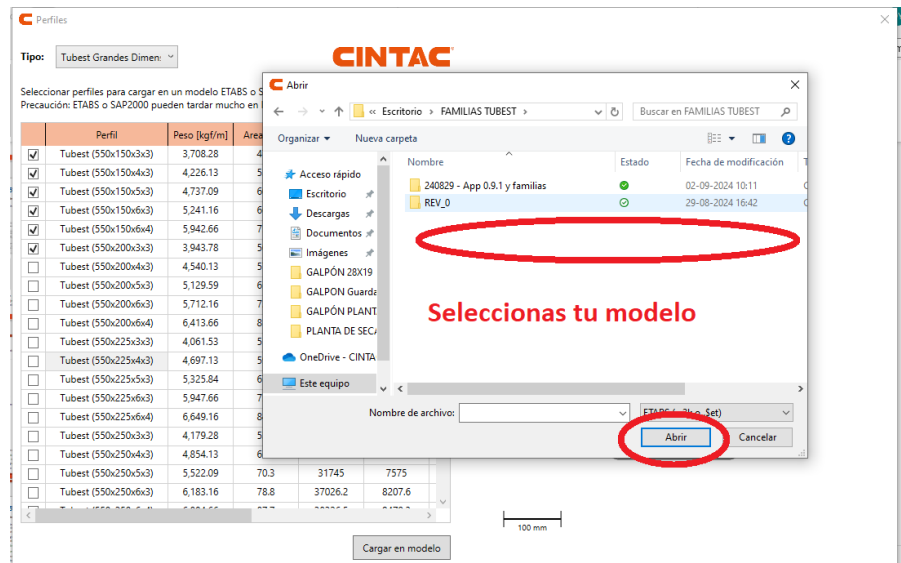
Perfiles

Tipo: Tubest Grandes Dimen

CINTAC

Seleccionar perfiles para cargar en un modelo ETABS o S
Precaución: ETABS o SAP2000 pueden tardar mucho en

| | Perfil | Peso [kgf/m] | Area |
|---|---|---|---|
| ☑ | Tubest (550x150x3x3) | 3,708.28 | 4 |
| ☑ | Tubest (550x150x4x3) | 4,226.13 | 5 |
| ☑ | Tubest (550x150x5x3) | 4,737.09 | 6 |
| ☑ | Tubest (550x150x6x3) | 5,241.16 | 6 |
| ☑ | Tubest (550x150x6x4) | 5,942.66 | 7 |
| ☑ | Tubest (550x200x3x3) | 3,943.78 | 5 |
| ☐ | Tubest (550x200x4x3) | 4,540.13 | 5 |
| ☐ | Tubest (550x200x5x3) | 5,129.59 | 6 |
| ☐ | Tubest (550x200x6x3) | 5,712.16 | 7 |
| ☐ | Tubest (550x200x6x4) | 6,413.66 | 8 |
| ☐ | Tubest (550x225x3x3) | 4,061.53 | 5 |
| ☐ | Tubest (550x225x4x3) | 4,697.13 | 5 |
| ☐ | Tubest (550x225x5x3) | 5,325.84 | 6 |
| ☐ | Tubest (550x225x6x3) | 5,947.66 | 7 |
| ☐ | Tubest (550x225x6x4) | 6,649.16 | 8 |
| ☐ | Tubest (550x250x3x3) | 4,179.28 | 5 |
| ☐ | Tubest (550x250x4x3) | 4,854.13 | 6 |
| ☐ | Tubest (550x250x5x3) | 5,522.09 | 70.3 | 31745 | 7575 |
| ☐ | Tubest (550x250x6x3) | 6,183.16 | 78.8 | 37026.2 | 8207.6 |

100 mm

Cargar en modelo

Abrir

« Escritorio › FAMILIAS TUBEST ›

Buscar en FAMILIAS TUBEST

Organizar ▾ Nueva carpeta

Acceso rápido
Escritorio
Descargas
Documentos
Imágenes
GALPÓN 28X19
GALPON Guarda
GALPÓN PLANT
PLANTA DE SECA
OneDrive - CINTA
Este equipo

| Nombre | Estado | Fecha de modificación |
|---|---|---|
| 240829 - App 0.9.1 y familias | ✓ | 02-09-2024 10:11 |
| REV_0 | ✓ | 29-08-2024 16:42 |

Seleccionas tu modelo

Nombre de archivo:

ETABS (*.$et)

Abrir

Cancelar